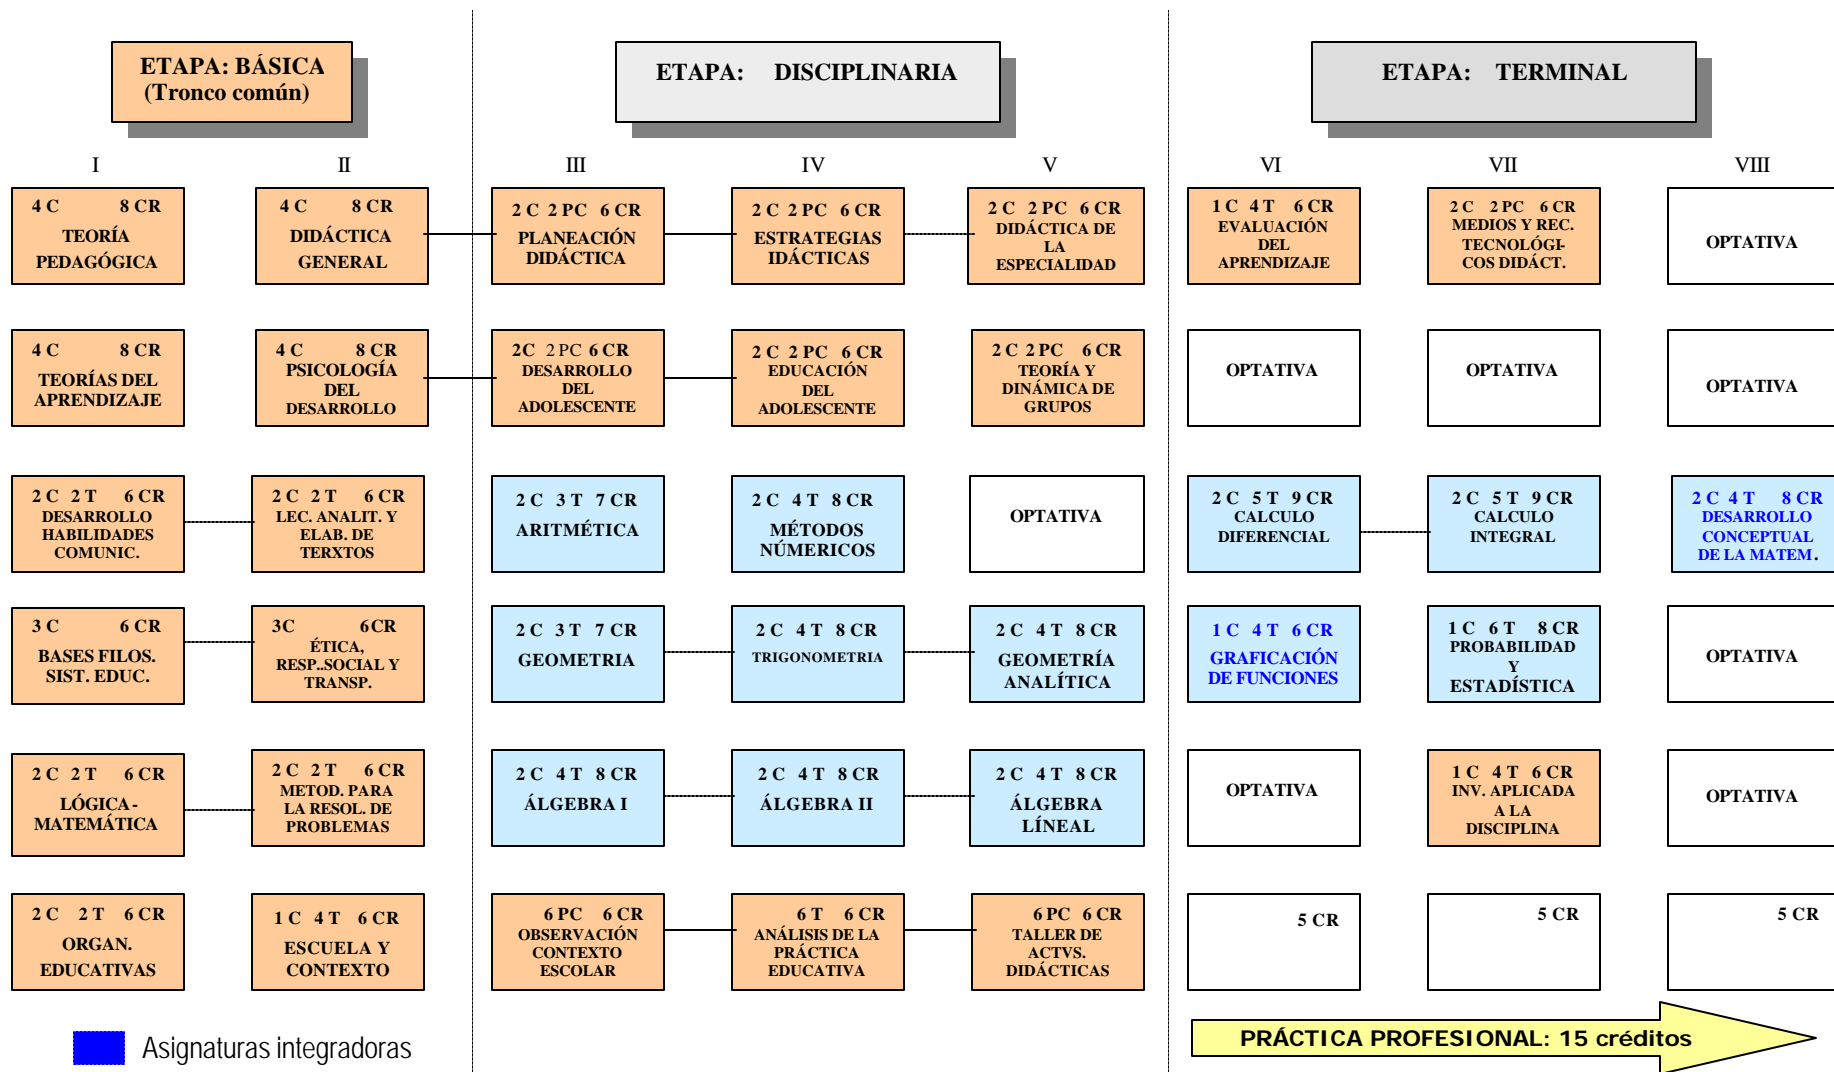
ETAPA: BÁSICA
(Tronco común)

ETAPA: DISCIPLINARIA

ETAPA: TERMINAL

I

II

III

IV

V

VI

VII

VIII

4 C 8 CR
TEORÍA PEDAGÓGICA

4 C 8 CR
DIDÁCTICA GENERAL

2 C 2 PC 6 CR
PLANEACIÓN DIDÁCTICA

2 C 2 PC 6 CR
ESTRATEGIAS IDÁCTICAS

2 C 2 PC 6 CR
DIDÁCTICA DE LA ESPECIALIDAD

1 C 4 T 6 CR
EVALUACIÓN DEL APRENDIZAJE

2 C 2 PC 6 CR
MEDIOS Y REC. TECNOLÓGI-COS DIDÁCT.

OPTATIVA

4 C 8 CR
TEORÍAS DEL APRENDIZAJE

4 C 8 CR
PSICOLOGÍA DEL DESARROLLO

2C 2 PC 6 CR
DESARROLLO DEL ADOLESCENTE

2 C 2 PC 6 CR
EDUCACIÓN DEL ADOLESCENTE

2 C 2 PC 6 CR
TEORÍA Y DINÁMICA DE GRUPOS

OPTATIVA

OPTATIVA

OPTATIVA

2 C 2 T 6 CR
DESARROLLO HABILIDADES COMUNIC.

2 C 2 T 6 CR
LEC. ANALIT. Y ELAB. DE TERXTOS

2 C 3 T 7 CR
ARITMÉTICA

2 C 4 T 8 CR
MÉTODOS NÚMERICOS

OPTATIVA

2 C 5 T 9 CR
CALCULO DIFERENCIAL

2 C 5 T 9 CR
CALCULO INTEGRAL

2 C 4 T 8 CR
DESARROLLO CONCEPTUAL DE LA MATEM.

3 C 6 CR
BASES FILOS. SIST. EDUC.

3C 6CR
ÉTICA, RESP..SOCIAL Y TRANSP.

2 C 3 T 7 CR
GEOMETRIA

2 C 4 T 8 CR
TRIGONOMETRIA

2 C 4 T 8 CR
GEOMETRÍA ANALÍTICA

1 C 4 T 6 CR
GRAFICACIÓN DE FUNCIONES

1 C 6 T 8 CR
PROBABILIDAD Y ESTADÍSTICA

OPTATIVA

2 C 2 T 6 CR
LÓGICA - MATEMÁTICA

2 C 2 T 6 CR
METOD. PARA LA RESOL. DE PROBLEMAS

2 C 4 T 8 CR
ÁLGEBRA I

2 C 4 T 8 CR
ÁLGEBRA II

2 C 4 T 8 CR
ÁLGEBRA LÍNEAL

OPTATIVA

1 C 4 T 6 CR
INV. APLICADA A LA DISCIPLINA

OPTATIVA

2 C 2 T 6 CR
ORGAN. EDUCATIVAS

1 C 4 T 6 CR
ESCUELA Y CONTEXTO

6 PC 6 CR
OBSERVACIÓN CONTEXTO ESCOLAR

6 T 6 CR
ANÁLISIS DE LA PRÁCTICA EDUCATIVA

6 PC 6 CR
TALLER DE ACTVS. DIDÁCTICAS

5 CR

5 CR

5 CR

Asignaturas integradoras

PRÁCTICA PROFESIONAL: 15 créditos